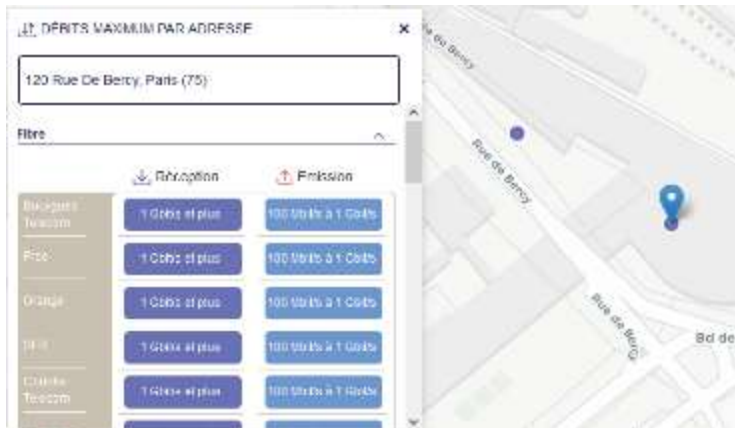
DÉBITS MAXIMUM PAR ADRESSE ×

120 Rue De Bercy, Paris (75)

Fibre

| | Réception | Emission |
|---|---|---|
| Bouygues Telecom | 1 Gbits et plus | 100 Mbits à 1 Gbits |
| Free | 1 Gbits et plus | 100 Mbits à 1 Gbits |
| Orange | 1 Gbits et plus | 100 Mbits à 1 Gbits |
| SFR | 1 Gbits et plus | 100 Mbits à 1 Gbits |
| Coriolis Telecom | 1 Gbits et plus | 100 Mbits à 1 Gbits |

Rue de Bercy
Rue de Bercy
Rue de Bercy
Bd de